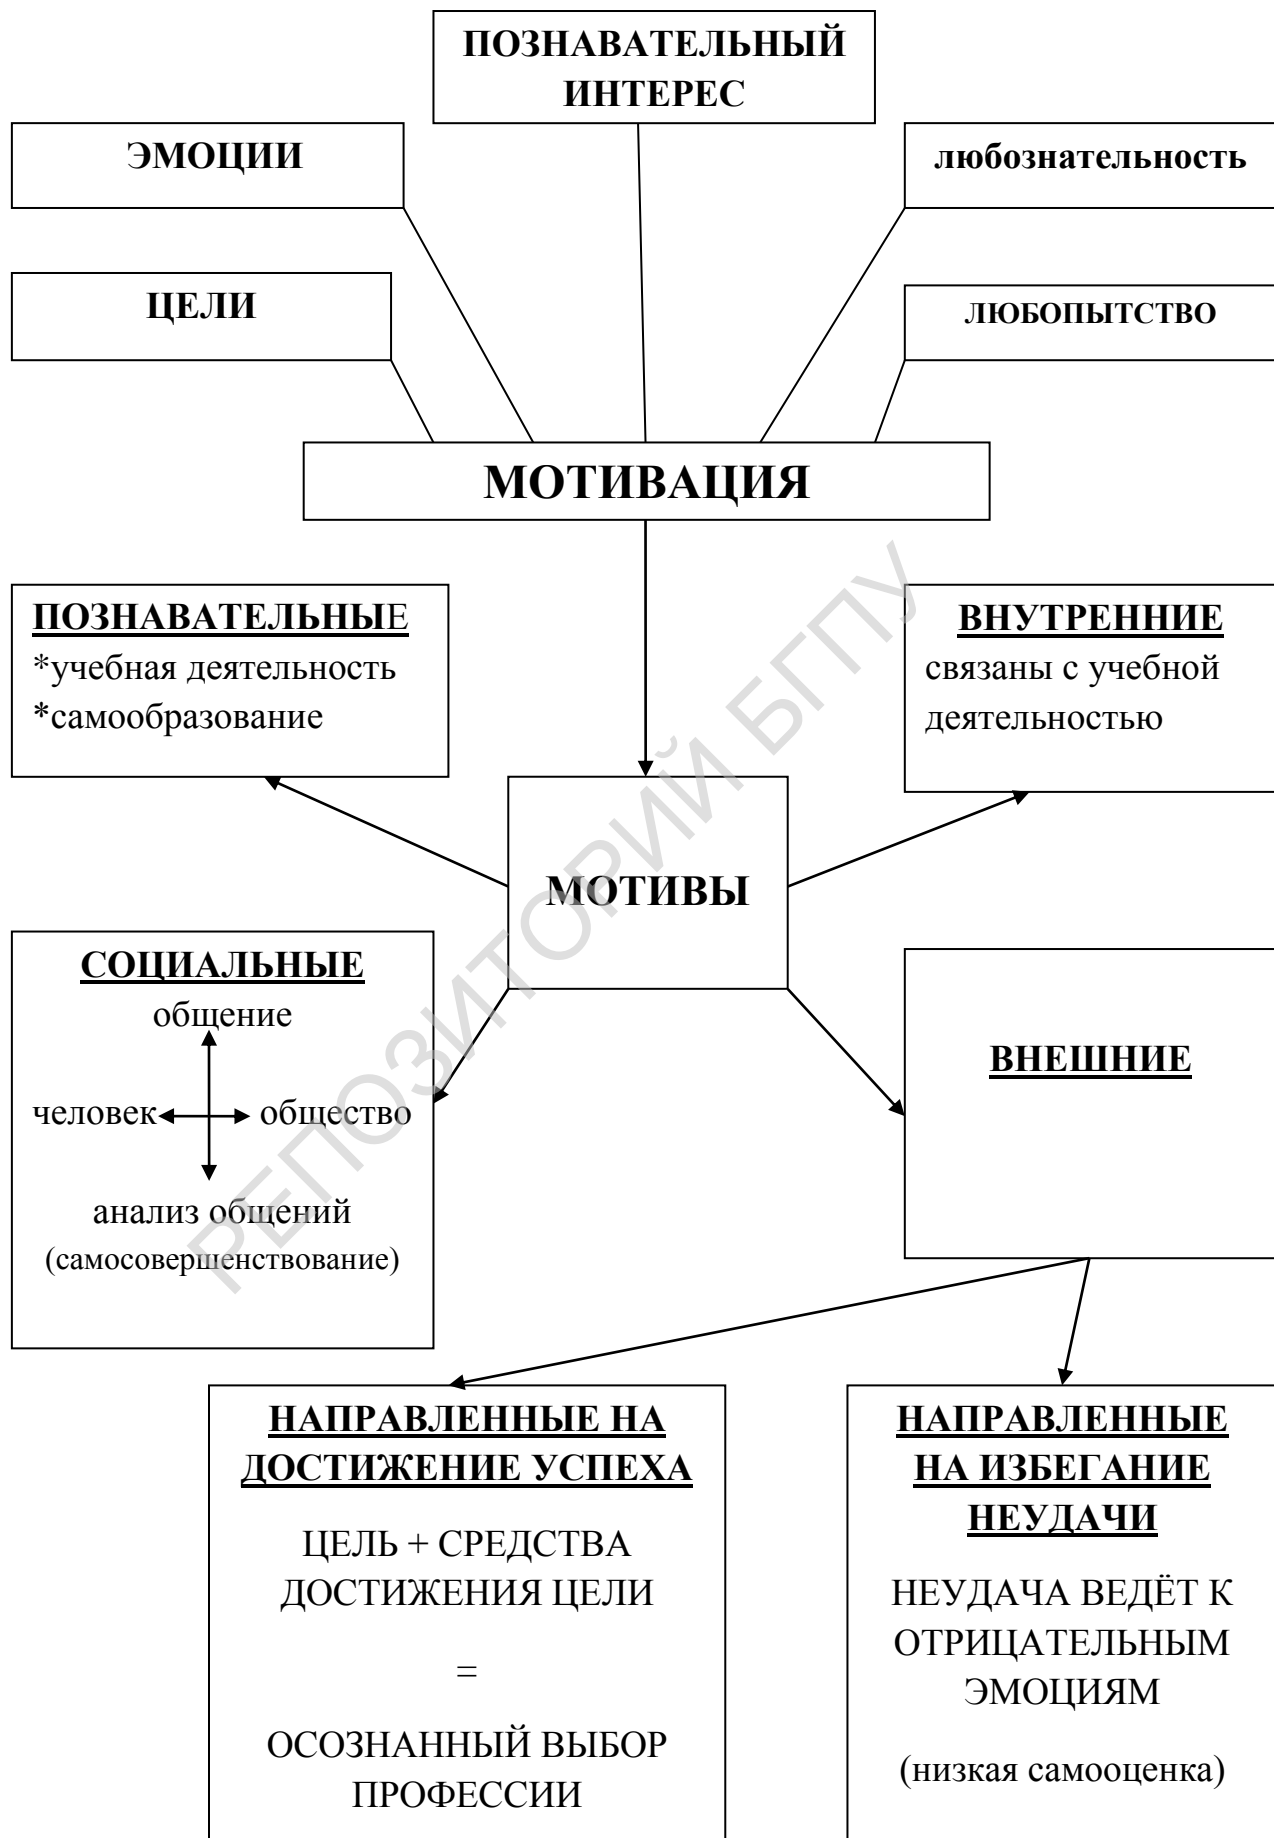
ПОЗНАВАТЕЛЬНЫЙ ИНТЕРЕС

ЭМОЦИИ

любознательность

ЦЕЛИ

ЛЮБОПЫТСТВО

МОТИВАЦИЯ

ПОЗНАВАТЕЛЬНЫЕ
*учебная деятельность
*самообразование

ВНУТРЕННИЕ
связаны с учебной деятельностью

МОТИВЫ

СОЦИАЛЬНЫЕ
общение
человек обществo
анализ общений
(самосовершенствование)

ВНЕШНИЕ

РЕПОЗИТОРИЙ БГПУ

НАПРАВЛЕННЫЕ НА ДОСТИЖЕНИЕ УСПЕХА

ЦЕЛЬ + СРЕДСТВА ДОСТИЖЕНИЯ ЦЕЛИ

=

ОСОЗНАННЫЙ ВЫБОР ПРОФЕССИИ

НАПРАВЛЕННЫЕ НА ИЗБЕГАНИЕ НЕУДАЧИ

НЕУДАЧА ВЕДЁТ К ОТРИЦАТЕЛЬНЫМ ЭМОЦИЯМ

(низкая самооценка)